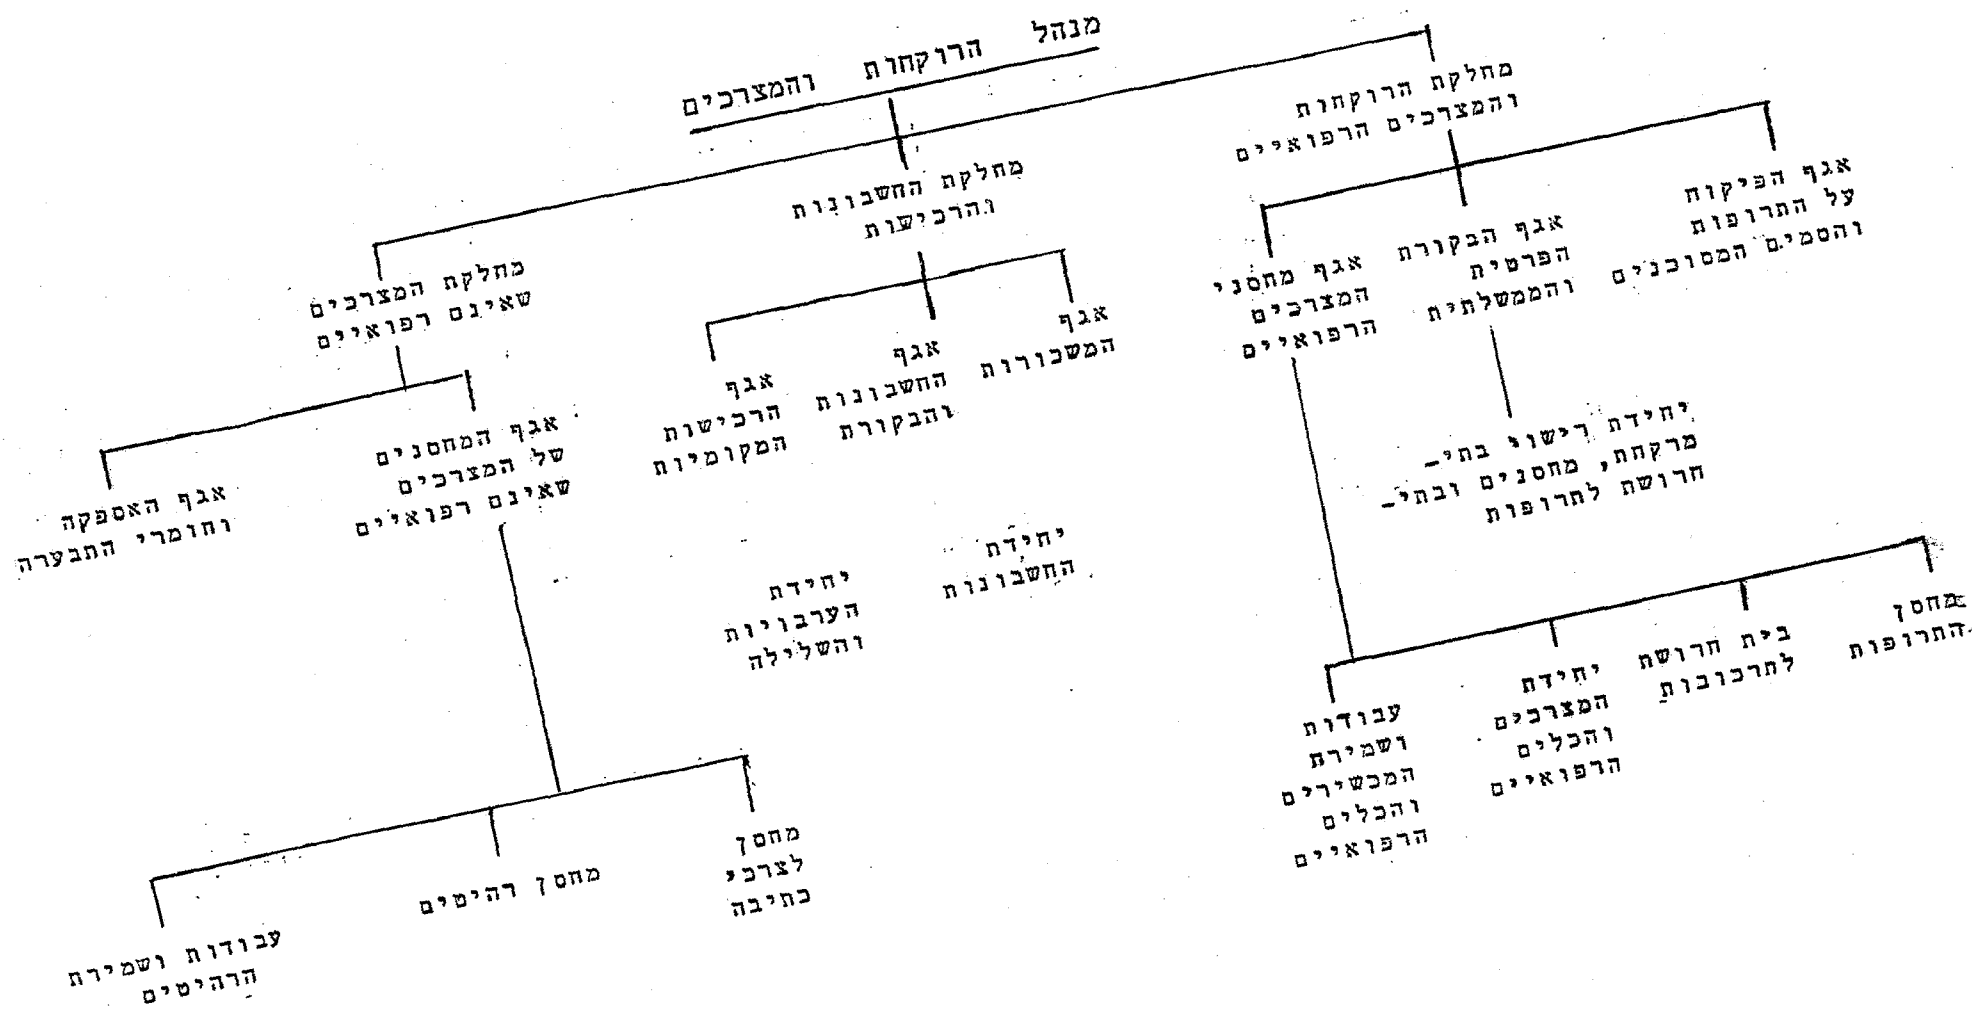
מנהל הרוקחות והמצרכים

מחלקת הרוקחות והמצרכים הרפואיים

מחלקת החשבונות והרכישות

מחלקת המצרכים שאינם רפואיים

אגף הפיקוח על התרופות והסמים המסוכנים

אגף הבקורת הפרטית והממשלתית

אגף מחסני המצרכים הרפואיים

אגף המשכורות

אגף החשבונות והבקורת

אגף הרכישות המקומיות

אגף המחסנים של המצרכים שאינם רפואיים

אגף האספקה וחומרי התבערה

יחידת רישוי בתי-מרקחת, מחסנים ובתי-חרושת לתרופות

יחידת החשבונות

יחידת הערבויות והשלילה

מחסן התרופות

בית חרושת לתרכובות

יחידת המצרכים והכלים הרפואיים

עבודות ושמירת המכשירים והכלים הרפואיים

מחסן לצרכי כתיבה

מחסן רהיטים

עבודות ושמירת הרהיטים